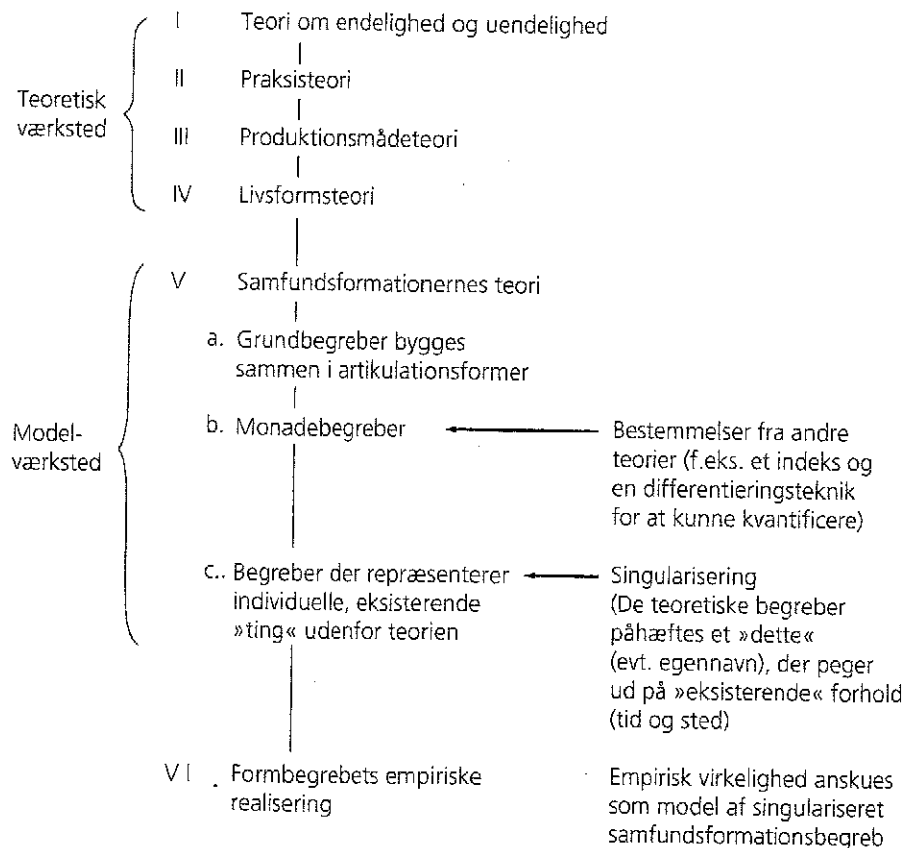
Teoretisk værksted

I Teori om endelighed og uendelighed

II Praksisteori

III Produktionsmådeteori

IV Livsformsteori

Model-værksted

V Samfundsformationernes teori

a. Grundbegreber bygges sammen i artikulationsformer

b. Monadebegreber

Bestemmelser fra andre teorier (f.eks. et indeks og en differentieringsteknik for at kunne kvantificere)

c.. Begreber der repræsenterer individuelle, eksisterende »ting« udenfor teorien

Singularisering (De teoretiske begreber påhæftes et »dette« (evt. egennavn), der peger ud på »eksisterende« forhold (tid og sted)

V I . Formbegrebets empiriske realisering

Empirisk virkelighed anskues som model af singulariseret samfundsformationsbegreb